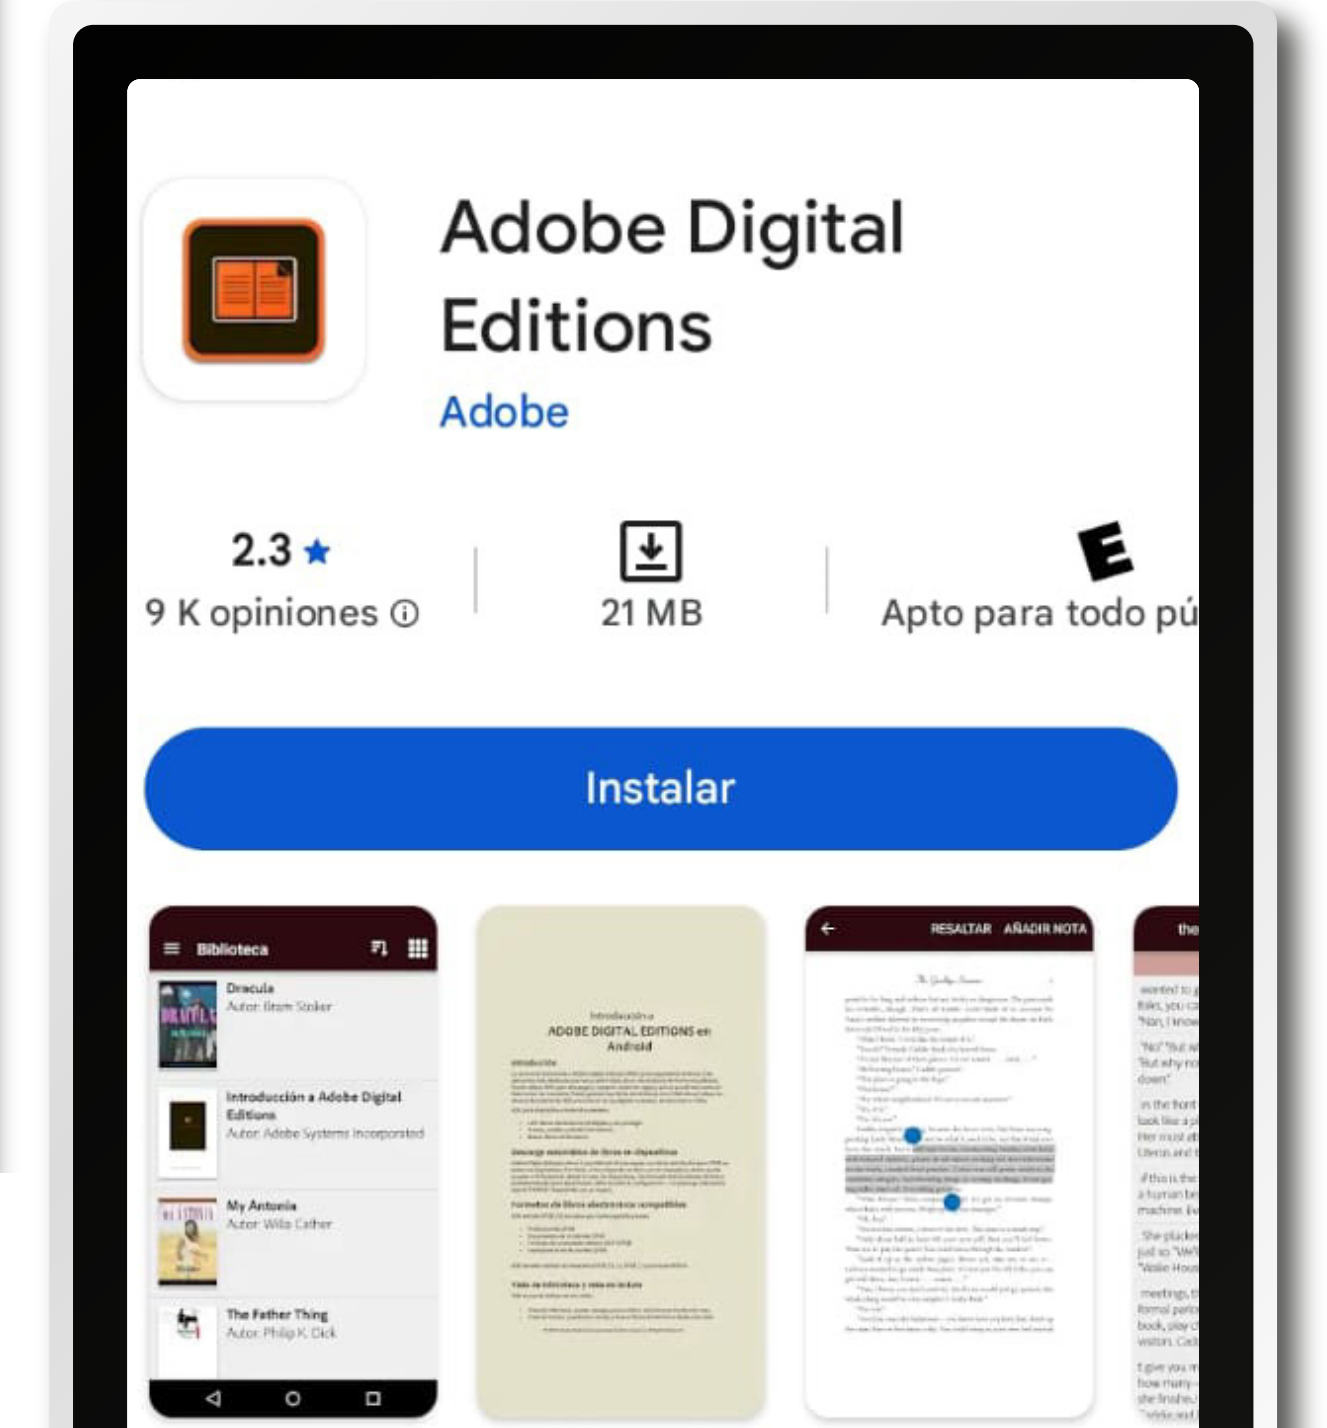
Adobe Digital Editions
Adobe

2.3 ★
9 K opiniones ⓘ

21 MB

E
Apto para todo pú

Instalar

Biblioteca

Dracula
Autor: Bram Stoker

Introducción a Adobe Digital Editions
Autor: Adobe Systems Incorporated

My Antonia
Autor: Willa Cather

The Father Thing
Autor: Philip K. Dick

Introducción a
ADOBE DIGITAL EDITIONS en Android

RESALTAR AÑADIR NOTA

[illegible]